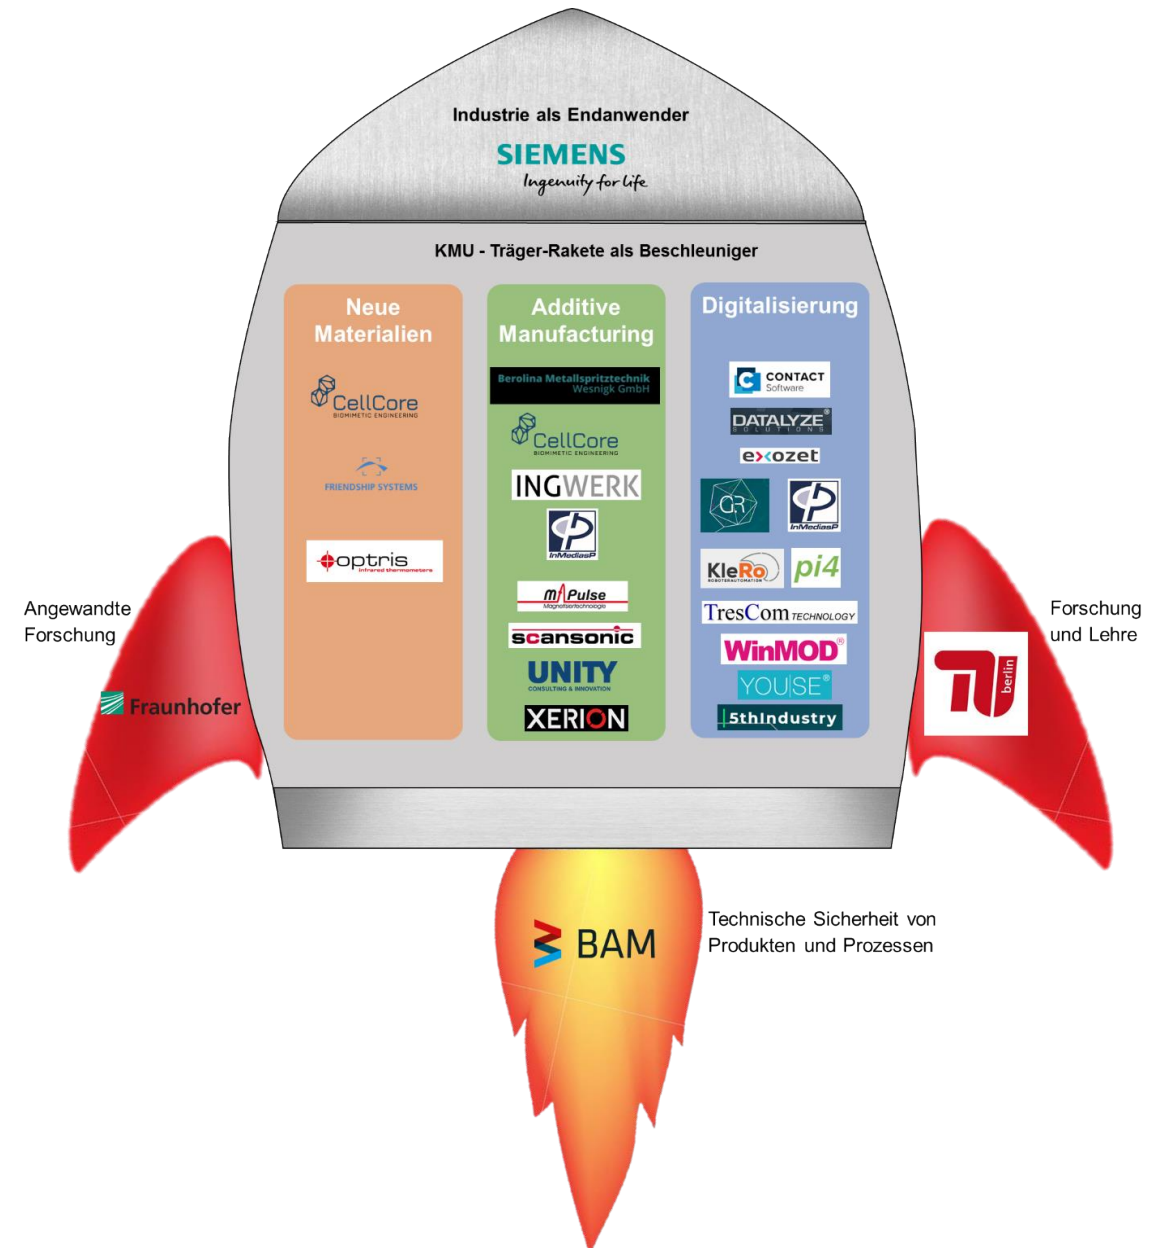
Industrie als Endanwender

SIEMENS
Ingenuity for life

KMU - Träger-Rakete als Beschleuniger

Neue Materialien

CellCore
BIOMIMETIC ENGINEERING

FRIENDSHIP SYSTEMS

optris
infrared thermometers

Additive Manufacturing

Berolina Metallspritztechnik Wesnigk GmbH

CellCore
BIOMIMETIC ENGINEERING

INGWERK

InMediasP

MAPulse
Magnetfeldtechnologie

scansonic

UNITY
CONSULTING & INNOVATION

XERION

Digitalisierung

CONTACT
Software

DATALYZE
SOLUTIONS

exozet

GR

InMediasP

KleRo
ROBOTERAUTOMATION

pi4

TresCom TECHNOLOGY

WinMOD

YOUSE

5thIndustry

Angewandte Forschung

Fraunhofer

Forschung und Lehre

TU berlin

BAM

Technische Sicherheit von Produkten und Prozessen